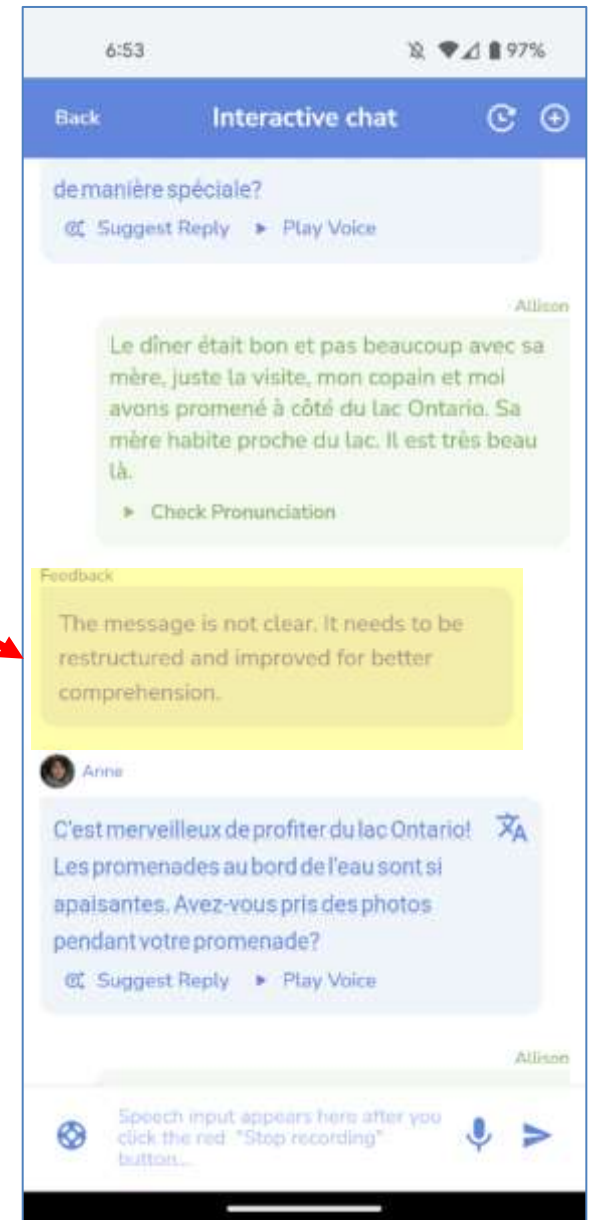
6:53

97%

Back

Interactive chat

de manière spéciale?

Suggest Reply

Play Voice

Allison

Le dîner était bon et pas beaucoup avec sa mère, juste la visite, mon copain et moi avons promené à côté du lac Ontario. Sa mère habite proche du lac. Il est très beau là.

Check Pronunciation

Feedback

The message is not clear. It needs to be restructured and improved for better comprehension.

Anne

C'est merveilleux de profiter du lac Ontario! Les promenades au bord de l'eau sont si apaisantes. Avez-vous pris des photos pendant votre promenade?

Suggest Reply

Play Voice

Allison

Speech input appears here after you click the red "Stop recording" button...